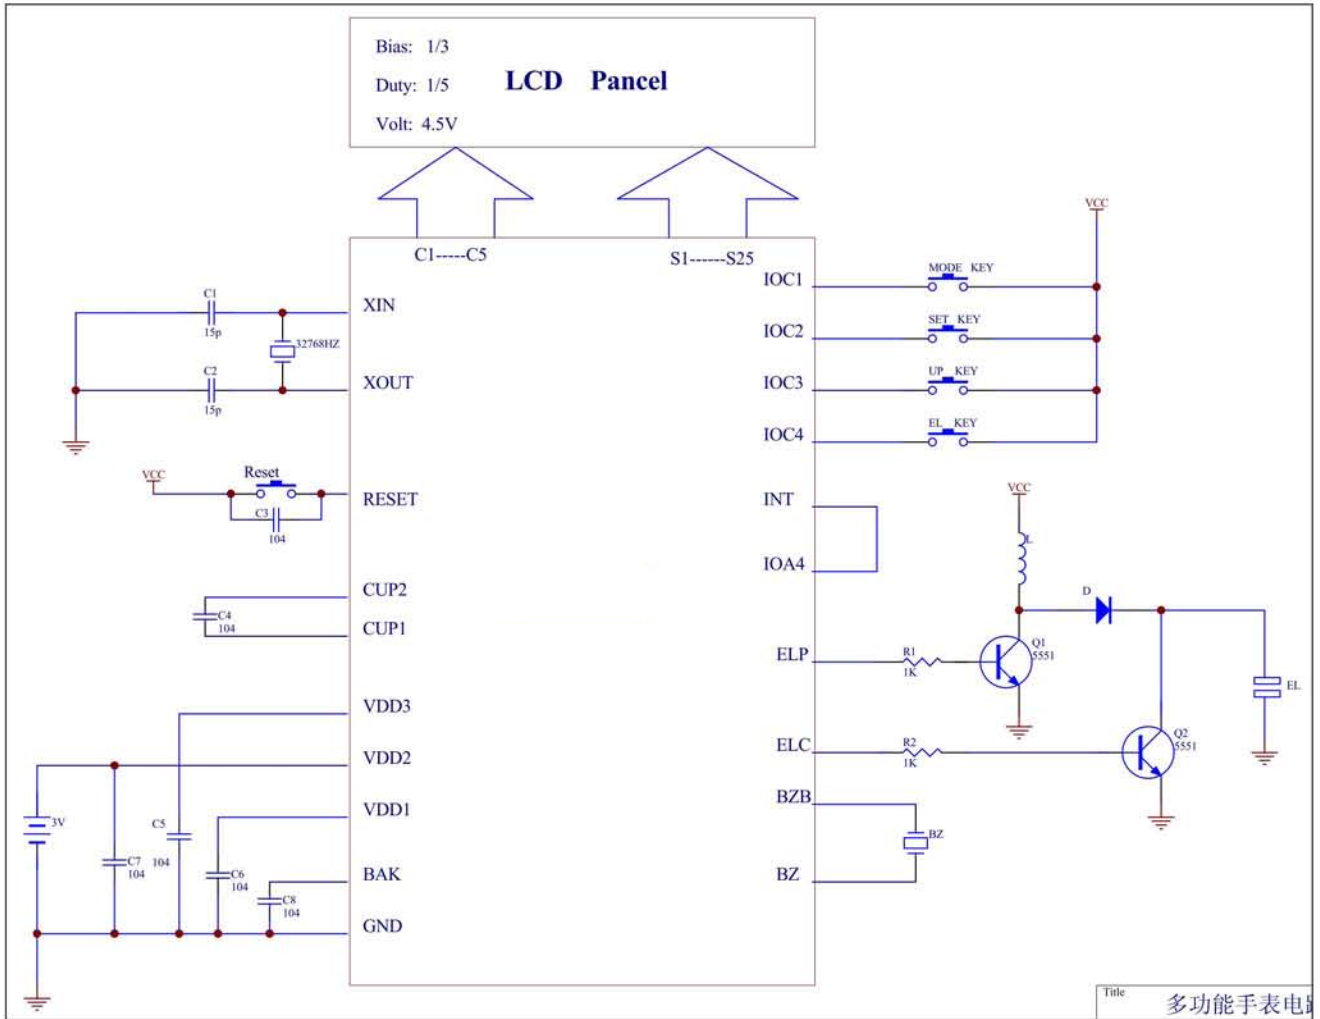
Bias: 1/3

Duty: 1/5

Volt: 4.5V

LCD Pancel

C1-----C5

S1------S25

VCC

XIN

XOUT

RESET

CUP2

CUP1

VDD3

VDD2

VDD1

BAK

GND

IOC1

IOC2

IOC3

IOC4

INT

IOA4

ELP

ELC

BZB

BZ

MODE KEY

SET KEY

UP KEY

EL KEY

C1 15p

C2 15p

32768HZ

VCC

Reset

C3 104

C4 104

3V

C5 104

C7 104

C6 104

C8 104

VCC

L

D

Q1 5551

R1 1K

R2 1K

Q2 5551

EL

BZ

Title

多功能手表电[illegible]